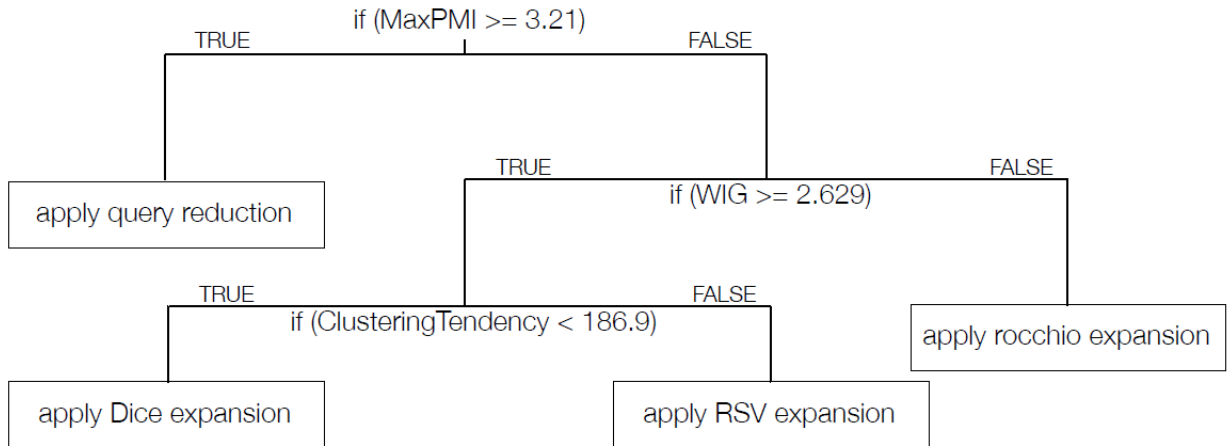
if (MaxPMI >= 3.21)

TRUE

FALSE

apply query reduction

TRUE

if (WIG >= 2.629)

FALSE

TRUE

if (ClusteringTendency < 186.9)

FALSE

apply rocchio expansion

apply Dice expansion

apply RSV expansion